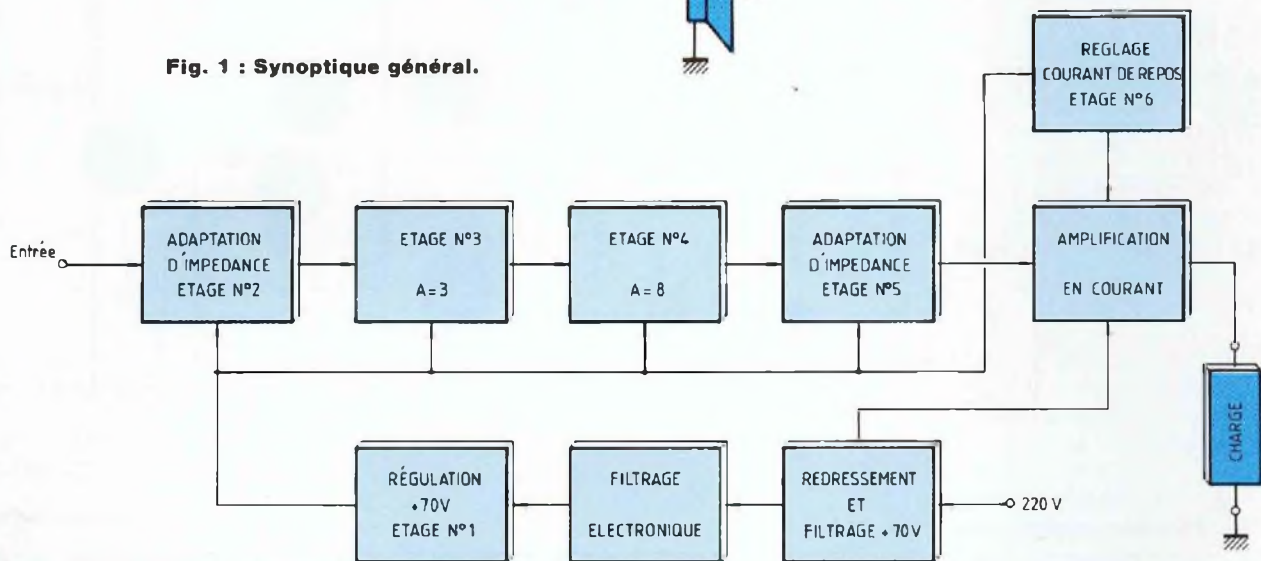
Fig. 1 : Synoptique général.

REGLAGE COURANT DE REPOS ETAGE N°6

Entrée

ADAPTATION D'IMPEDANCE ETAGE N°2

ETAGE N°3

A = 3

ETAGE N°4

A = 8

ADAPTATION D'IMPEDANCE ETAGE N°5

AMPLIFICATION EN COURANT

CHARGE

RÉGULATION +70V ETAGE N°1

FILTRAGE ELECTRONIQUE

REDRESSEMENT ET FILTRAGE + 70V

220 V